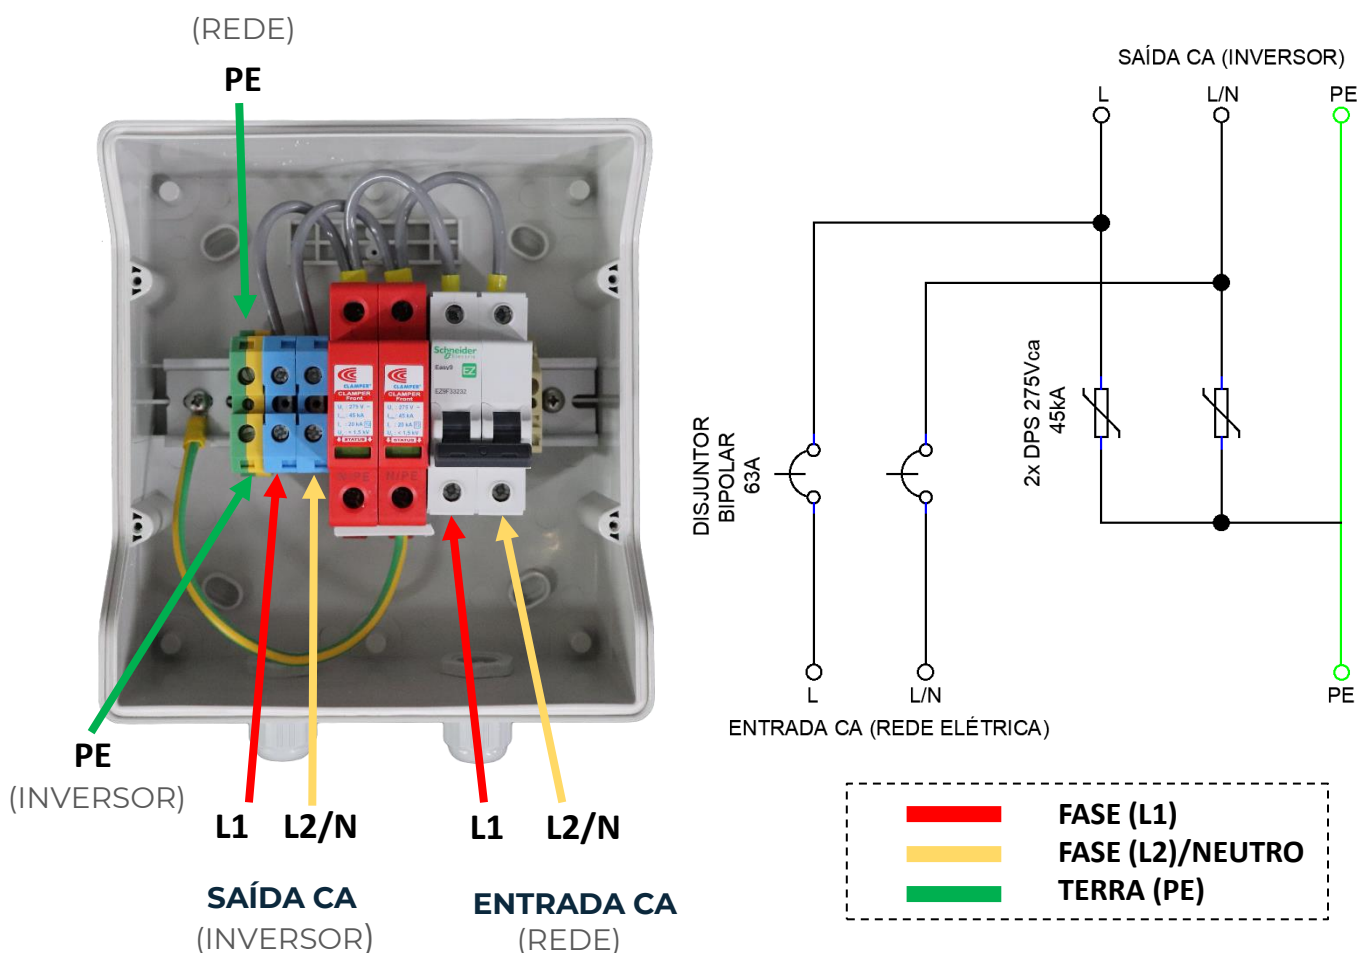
(REDE)
PE

PE
(INVERSOR)

L1 L2/N L1 L2/N

SAÍDA CA
(INVERSOR)

ENTRADA CA
(REDE)

SAÍDA CA (INVERSOR)
L L/N PE

DISJUNTOR
BIPOLAR
63A

2x DPS 275Vca
45kA

L L/N PE
ENTRADA CA (REDE ELÉTRICA)

FASE (L1)
FASE (L2)/NEUTRO
TERRA (PE)